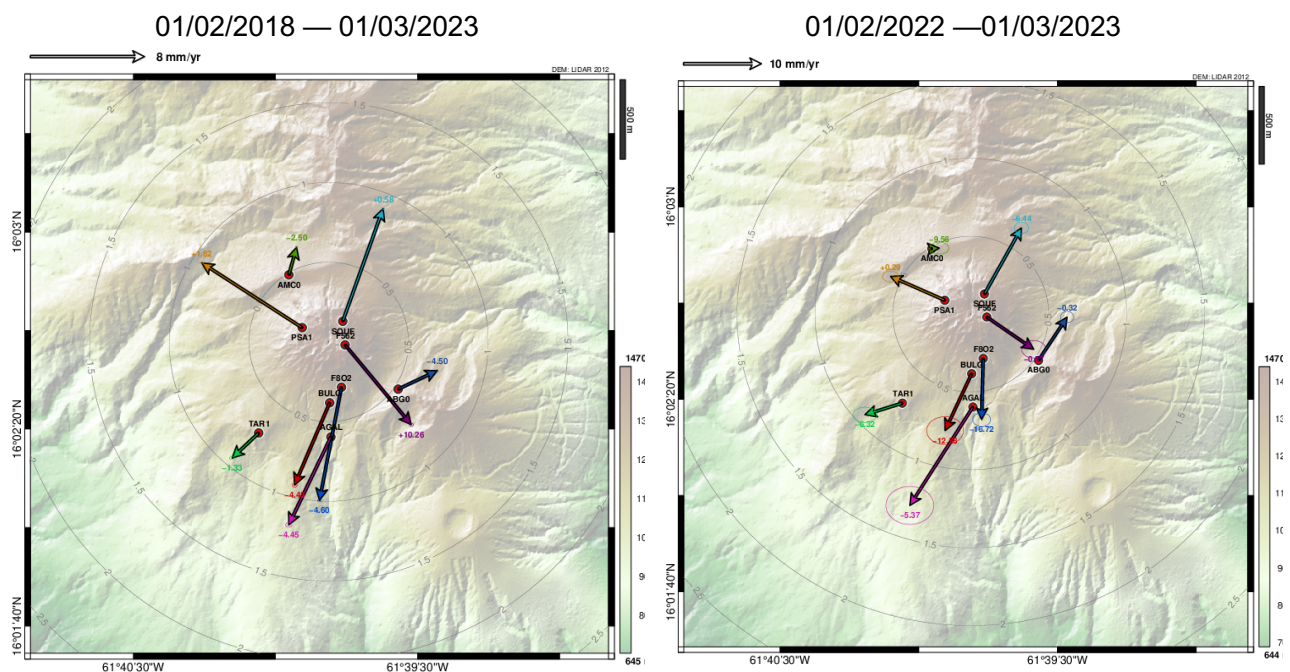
01/02/2018 — 01/03/2023

8 mm/yr

DEM: LIDAR 2012

500 m

16°03'N

16°02'20"N

16°01'40"N

61°40'30"W

61°39'30"W

+0.58

-2.50

+1.62

AMC0

PSA1

SOUF

FSO2

-4.50

ABG0

FSO2

BULG

AGAL

TAR1

+10.26

-1.33

-4.45

-4.60

-4.45

1470

14

13

12

11

10

9

8

645

2

1.5

1

0.5

01/02/2022 —01/03/2023

10 mm/yr

DEM: LIDAR 2012

500 m

16°03'N

16°02'20"N

61°40'30"W

61°39'30"W

-6.44

-9.56

AMC0

+0.29

SOUF

PSA1

FSO2

-0.32

-0

ABG0

FSO2

BULG

TAR1

AGAL

-6.32

-12.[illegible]

-16.72

-5.37

1470

14

13

12

11

10

9

8

7

644

2

1.5

1

0.5

2.5